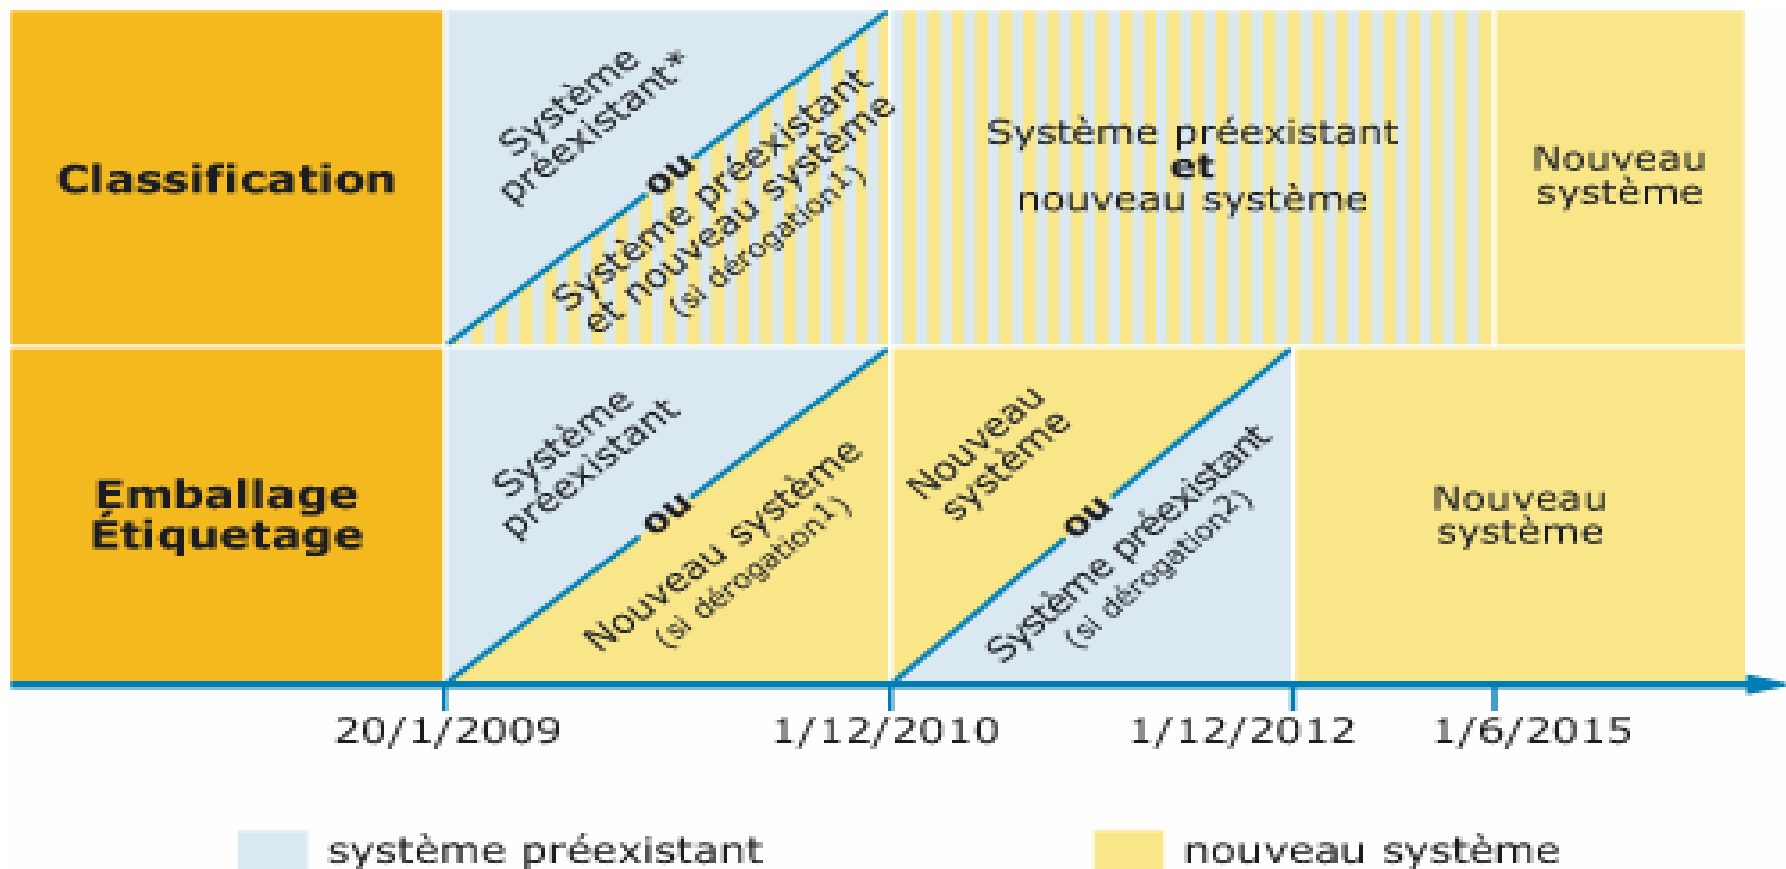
Classification

Système préexistant*

ou

Système préexistant et nouveau système (si dérogation1)

Système préexistant
et
nouveau système

Nouveau système

Emballage
Étiquetage

Système préexistant

ou

Nouveau système (si dérogation1)

Nouveau système

ou

Système préexistant (si dérogation2)

Nouveau système

20/1/2009
1/12/2010
1/12/2012
1/6/2015

système préexistant
nouveau système